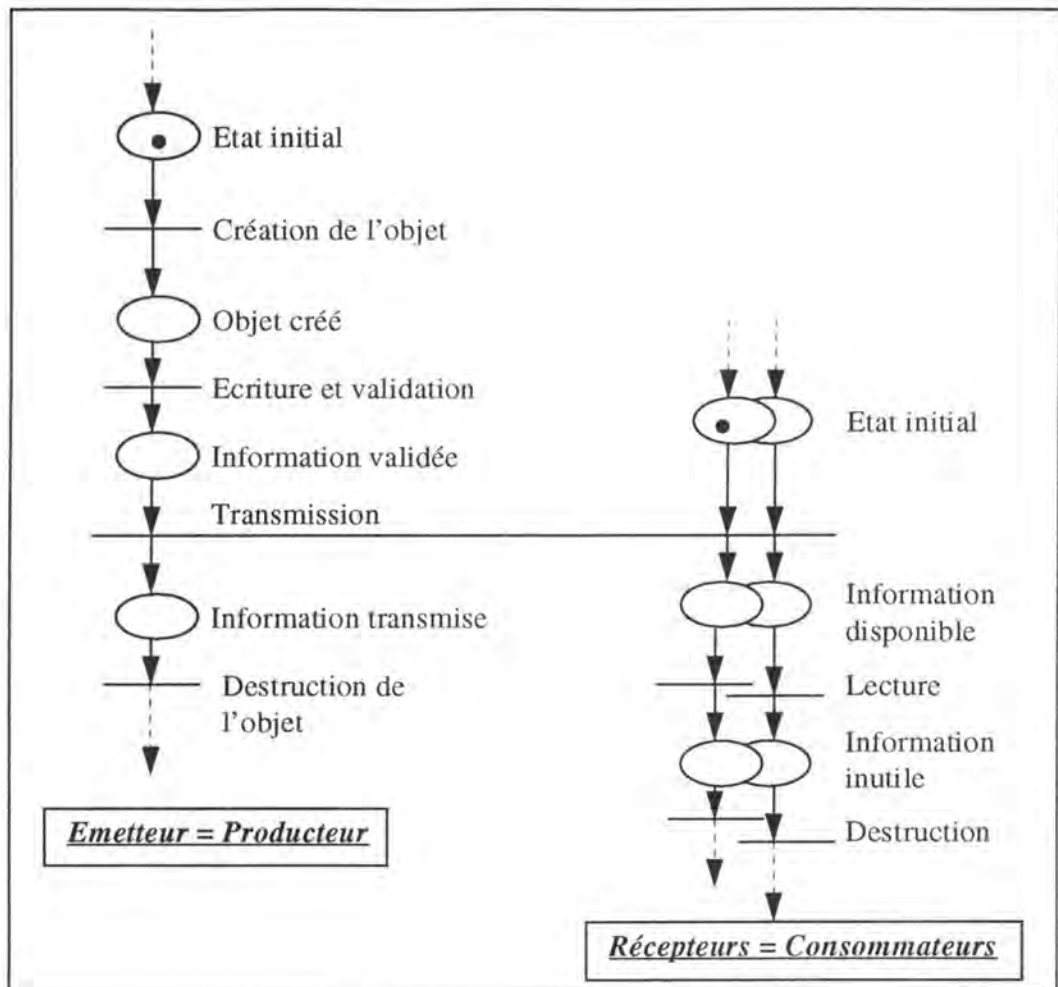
Etat initial

Création de l'objet

Objet créé

Ecriture et validation

Information validée

Transmission

Information transmise

Destruction de l'objet

Emetteur = Producteur

Etat initial

Information disponible

Lecture

Information inutile

Destruction

Récepteurs = Consommateurs